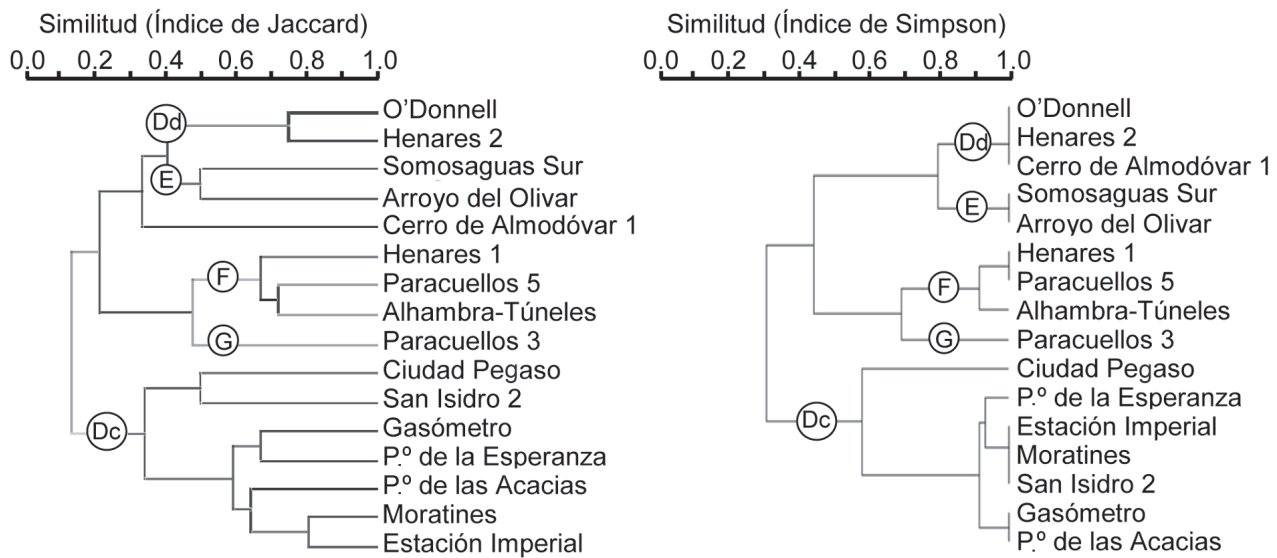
Similitud (Índice de Jaccard)
0.0 0.2 0.4 0.6 0.8 1.0

Dd
O'Donnell
Henares 2
E
Somosaguas Sur
Arroyo del Olivar
Cerro de Almodóvar 1
F
Henares 1
Paracuellos 5
Alhambra-Túneles
G
Paracuellos 3
Dc
Ciudad Pegaso
San Isidro 2
Gasómetro
P.º de la Esperanza
P.º de las Acacias
Moratines
Estación Imperial

Similitud (Índice de Simpson)
0.0 0.2 0.4 0.6 0.8 1.0

Dd
O'Donnell
Henares 2
Cerro de Almodóvar 1
E
Somosaguas Sur
Arroyo del Olivar
F
Henares 1
Paracuellos 5
Alhambra-Túneles
G
Paracuellos 3
Dc
Ciudad Pegaso
P.º de la Esperanza
Estación Imperial
Moratines
San Isidro 2
Gasómetro
P.º de las Acacias